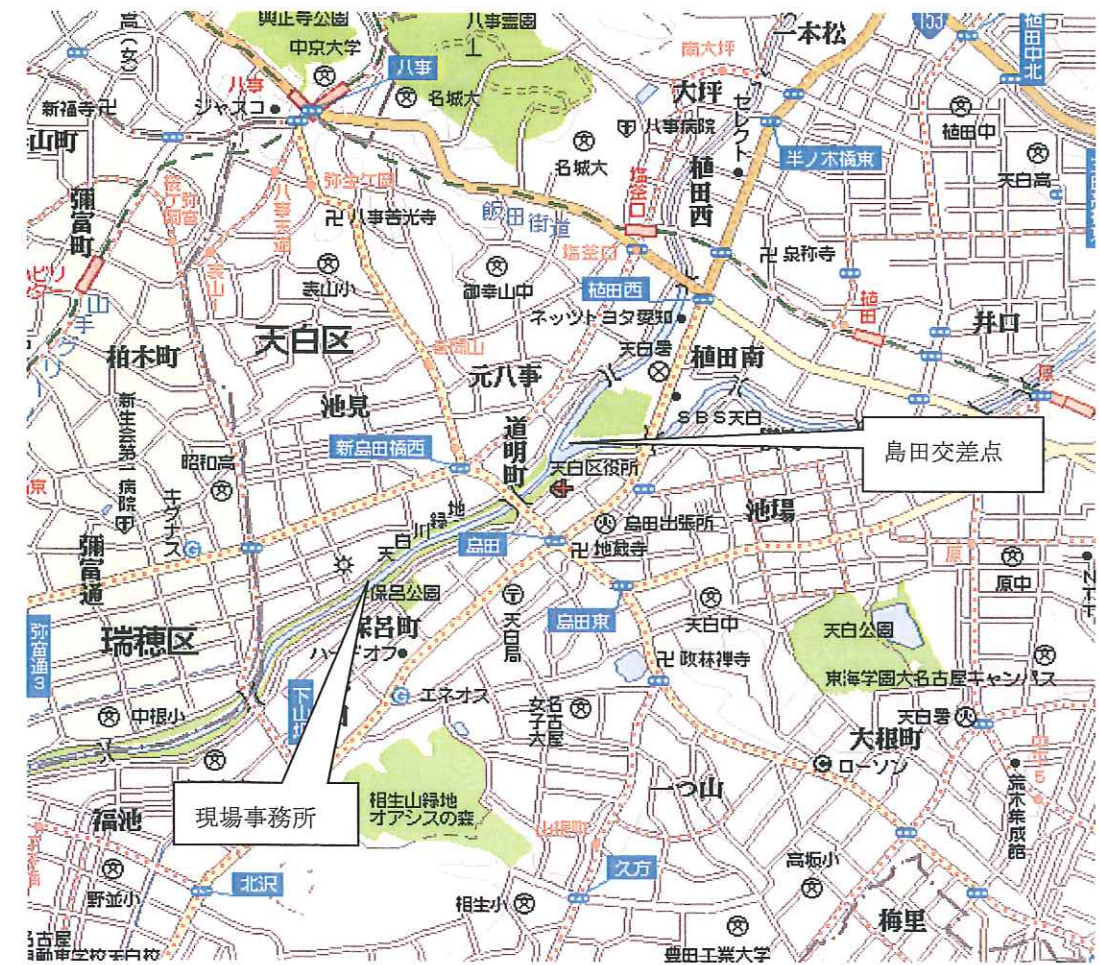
興正寺公園
八事霊園
中京大学
一本松
植田中北
八事
八事
ジャスコ
名城大
大坪
南大坪
新福寺
八事病院
セレクト
植田中
山町
名城大
植田西
半ノ木橋東
天白高
弥富町
八事霊園
弥生丁目
卍 八事善光寺
飯田街道
塩釜口
塩釜口
卍 泉称寺
表山
表山小
御幸山中
植田西
植田
井口
ネッツトヨタ愛知
天白署
植田南
柏木町
天白区
元八事
池見
SBS天白
道明町
島田交差点
新島田橋西
昭和高
天白区役所
緑地
池場
島田出張所
弥富通
天白川
島田
卍 地蔵寺
原
原中
NTT
保呂公園
保呂町
天白局
島田東
天白中
天白公園
弥富通3
瑞穂区
卍 政林禅寺
ハードオフ
東海学園大名古屋キャンパス
エネオス
中根小
下山
女子大
名古屋
天白署
大根町
ローソン
荒木集成館
一つ山
相生山緑地オアシスの森
現場事務所
福池
久方
高坂小
北沢
野並小
相生小
豊田工業大学
梅里